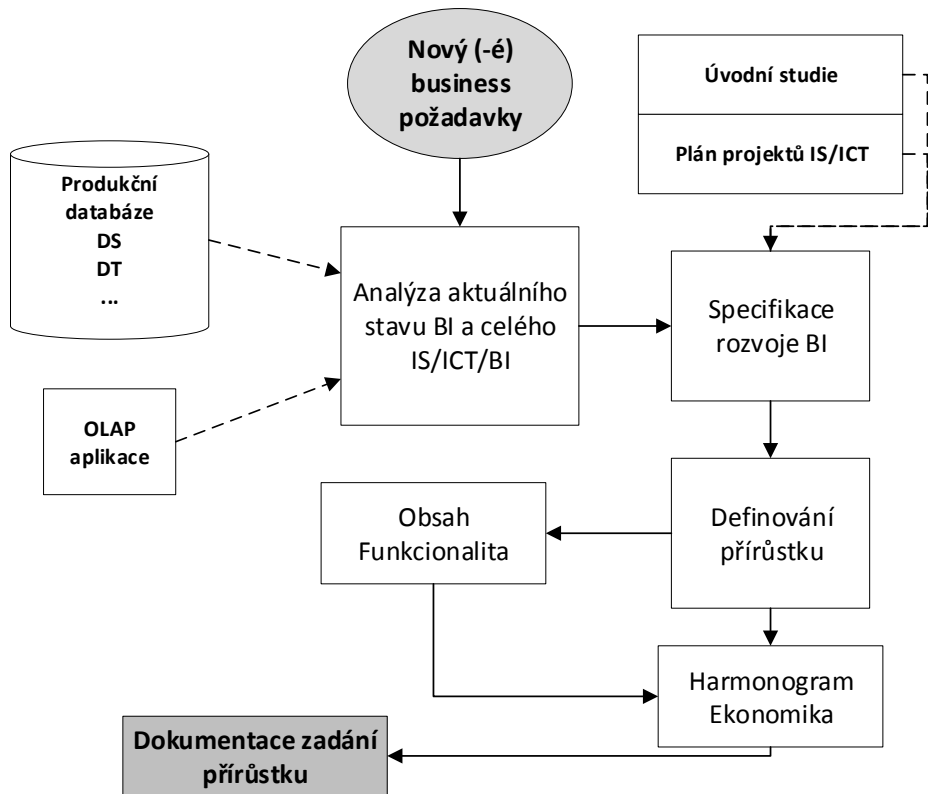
Nový (-é) business požadavky

Úvodní studie

Plán projektů IS/ICT

Produkční databáze
DS
DT
...

Analýza aktuálního stavu BI a celého IS/ICT/BI

Specifikace rozvoje BI

OLAP aplikace

Obsah
Funkcionalita

Definování přírůstku

Harmonogram
Ekonomika

Dokumentace zadání přírůstku